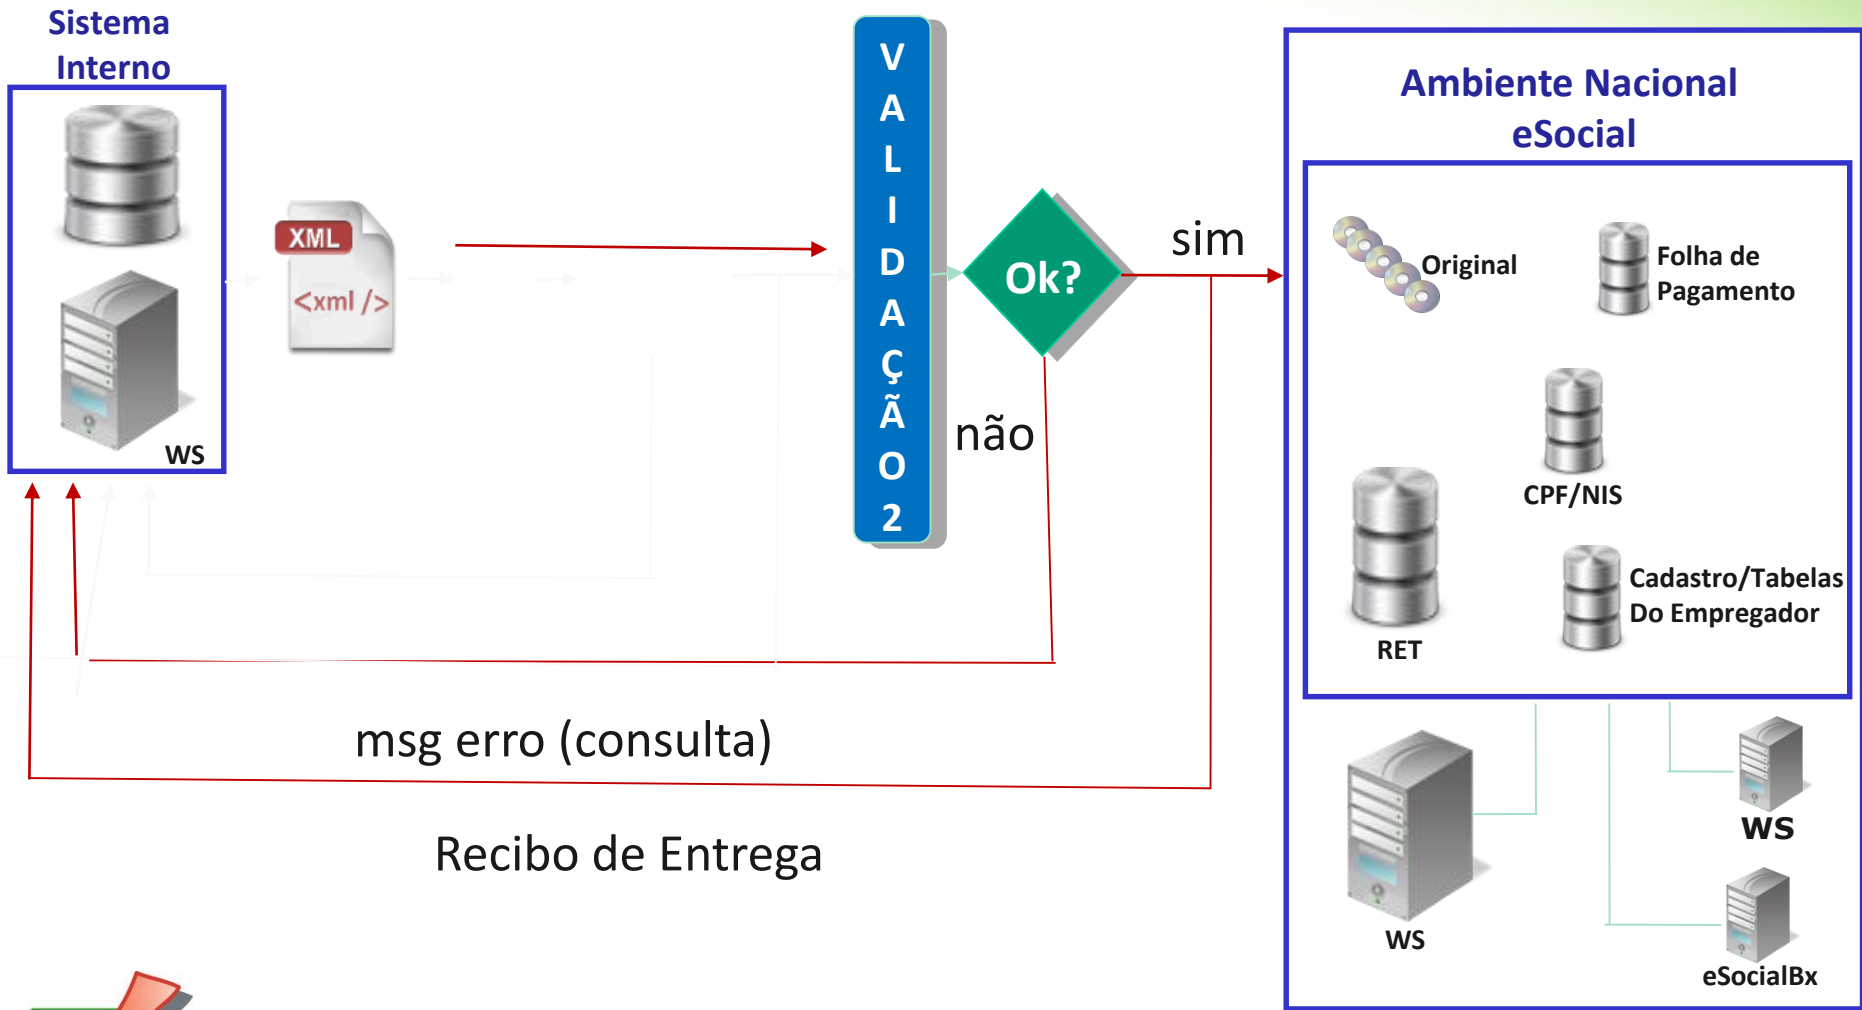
Sistema Interno

WS

XML
<xml />

V
A
L
I
D
A
Ç
Ã
O
2

Ok?

sim

não

Ambiente Nacional eSocial

Original

Folha de Pagamento

CPF/NIS

RET

Cadastro/Tabelas Do Empregador

WS

WS

eSocialBx

msg erro (consulta)

Recibo de Entrega